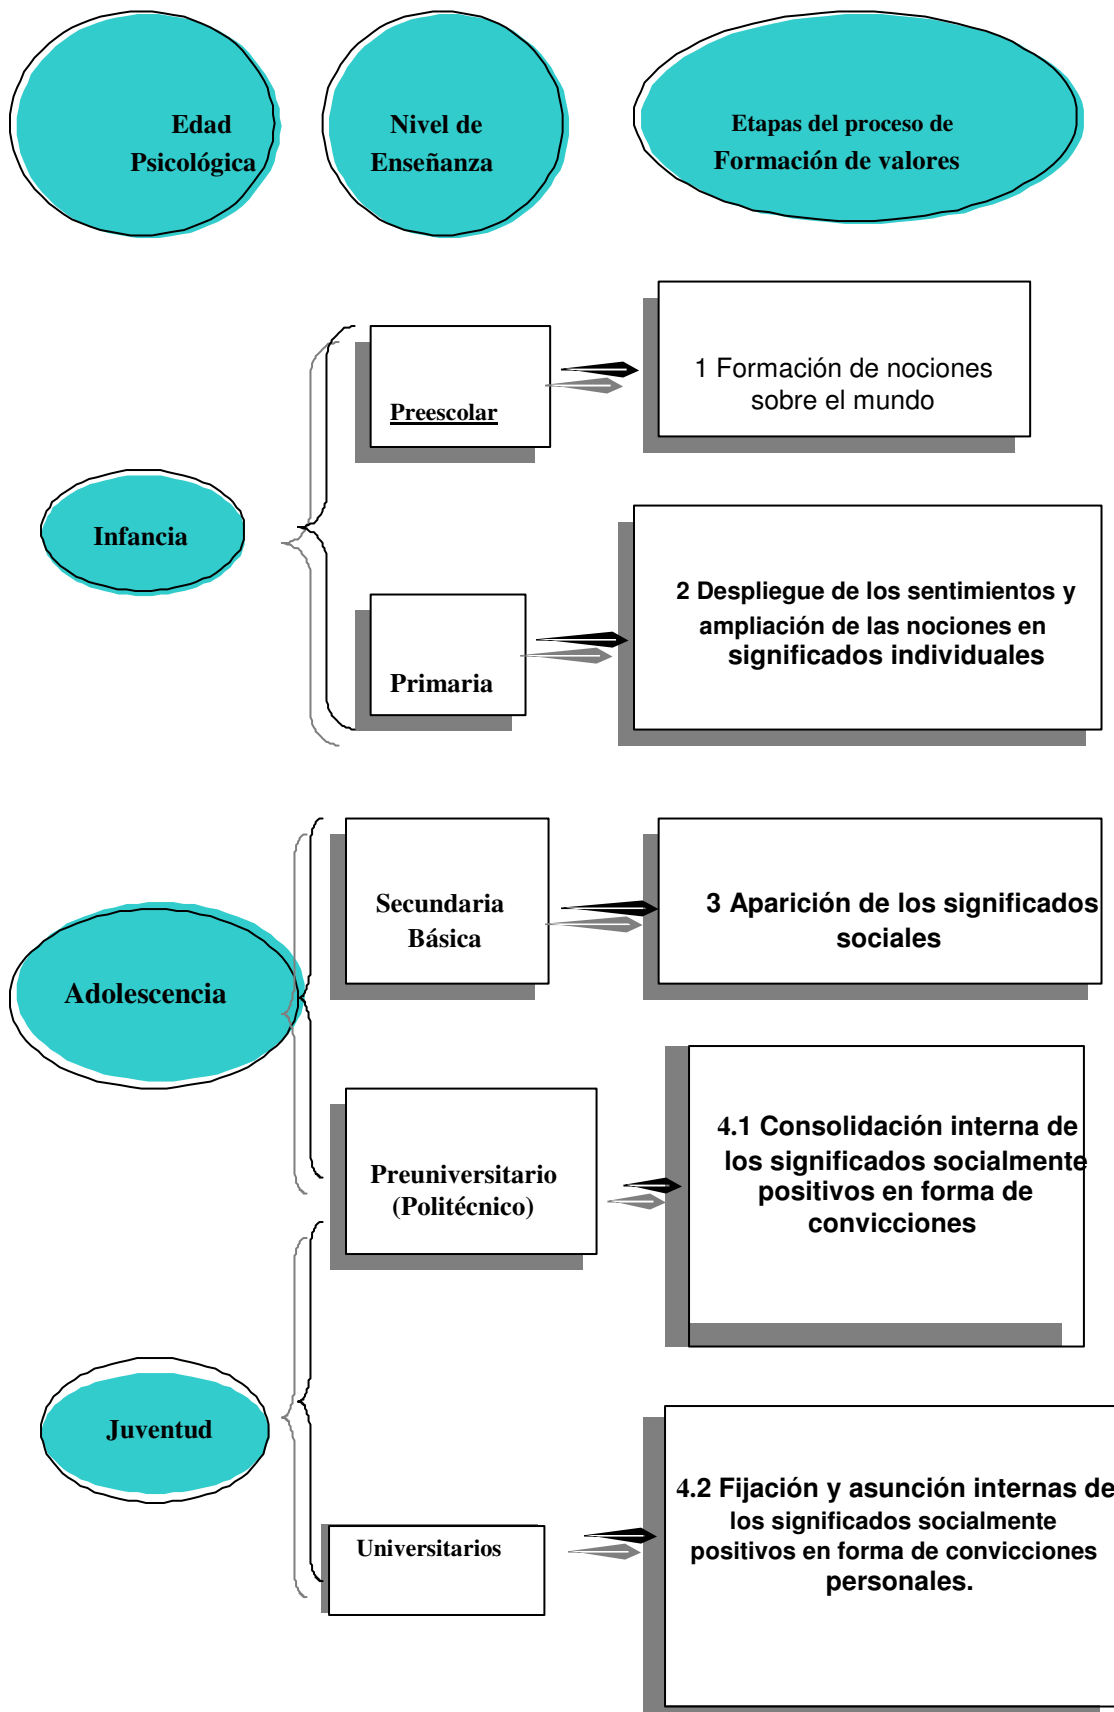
Edad Psicológica

Nivel de Enseñanza

Etapas del proceso de Formación de valores

Preescolar

1 Formación de nociones sobre el mundo

Infancia

Primaria

2 Despliegue de los sentimientos y ampliación de las nociones en significados individuales

Secundaria Básica

3 Aparición de los significados sociales

Adolescencia

Preuniversitario (Politécnico)

4.1 Consolidación interna de los significados socialmente positivos en forma de convicciones

Juventud

Universitarios

4.2 Fijación y asunción internas de los significados socialmente positivos en forma de convicciones personales.